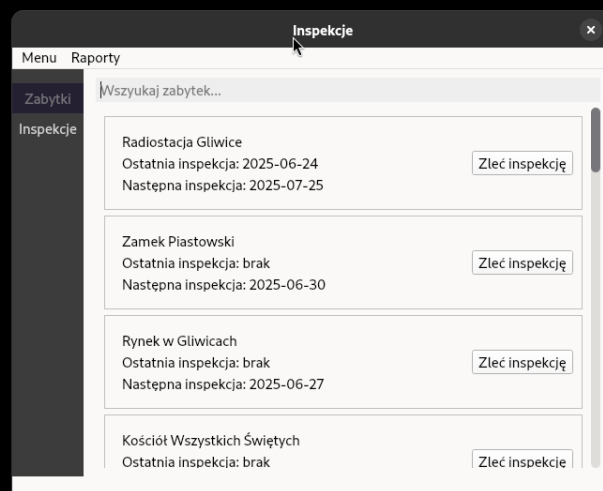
Inspekcje

Menu Raporty

Zabytki
Inspekcje

Wszyukaj zabytek...

Radiostacja Gliwice
Ostatnia inspekcja: 2025-06-24
Następna inspekcja: 2025-07-25
Zleć inspekcję

Zamek Piastowski
Ostatnia inspekcja: brak
Następna inspekcja: 2025-06-30
Zleć inspekcję

Rynek w Gliwicach
Ostatnia inspekcja: brak
Następna inspekcja: 2025-06-27
Zleć inspekcję

Kościół Wszystkich Świętych
Ostatnia inspekcja: brak
Zleć inspekcję